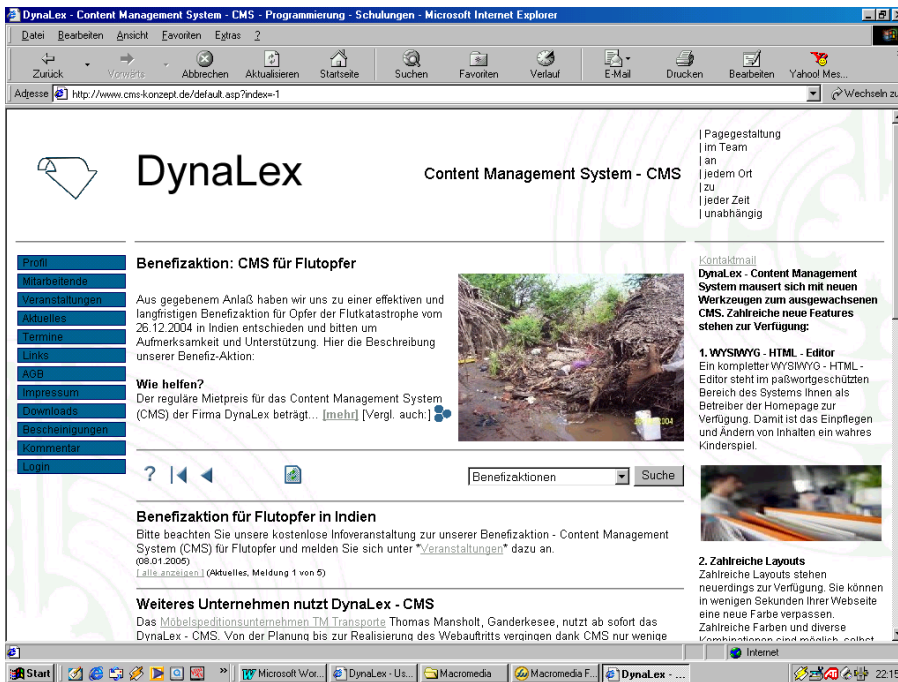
DynaLex - Content Management System - CMS - Programmierung - Schulungen - Microsoft Internet Explorer

Datei Bearbeiten Ansicht Favoriten Extras ?

Zurück Vorwärts Abbrechen Aktualisieren Startseite Suchen Favoriten Verlauf E-Mail Drucken Bearbeiten Yahoo! Mes...

Adresse http://www.cms-konzept.de/default.asp?index=-1 Wechseln zu

DynaLex

Content Management System - CMS

| Pagegestaltung
| im Team
| an
| jedem Ort
| zu
| jeder Zeit
| unabhängig

Profil
Mitarbeitende
Veranstaltungen
Aktuelles
Termine
Links
AGB
Impressum
Downloads
Bescheinigungen
Kommentar
Login

Benefizaktion: CMS für Flutopfer

Aus gegebenem Anlaß haben wir uns zu einer effektiven und langfristigen Benefizaktion für Opfer der Flutkatastrophe vom 26.12.2004 in Indien entschieden und bitten um Aufmerksamkeit und Unterstützung. Hier die Beschreibung unserer Benefiz-Aktion:

Wie helfen?
Der reguläre Mietpreis für das Content Management System (CMS) der Firma DynaLex beträgt... [mehr] [Vergl. auch:]

2004

Kontaktmail
DynaLex - Content Management System mausert sich mit neuen Werkzeugen zum ausgewachsenen CMS. Zahlreiche neue Features stehen zur Verfügung:

1. WYSIWYG - HTML - Editor
Ein kompletter WYSIWYG - HTML - Editor steht im paßwortgeschützten Bereich des Systems Ihnen als Betreiber der Homepage zur Verfügung. Damit ist das Einpflegen und Ändern von Inhalten ein wahres Kinderspiel.

? |◀ ◀

Benefizaktionen Suche

Benefizaktion für Flutopfer in Indien
Bitte beachten Sie unsere kostenlose Infoveranstaltung zur unserer Benefizaktion - Content Management System (CMS) für Flutopfer und melden Sie sich unter "Veranstaltungen" dazu an.
(08.01.2005)
[ alle anzeigen ] (Aktuelles, Meldung 1 von 5)

Weiteres Unternehmen nutzt DynaLex - CMS
Das Möbelspeditionsunternehmen TM Transporte Thomas Mansholt, Ganderkesee, nutzt ab sofort das DynaLex - CMS. Von der Planung bis zur Realisierung des Webauftritts vergingen dank CMS nur wenige

2. Zahlreiche Layouts
Zahlreiche Layouts stehen neuerdings zur Verfügung. Sie können in wenigen Sekunden Ihrer Webseite eine neue Farbe verpassen. Zahlreiche Farben und diverse Kombinationen sind möglich, selbst

Internet

Start Microsoft Wor... DynaLex - Us... Macromedia Macromedia F... DynaLex - ... 22:15